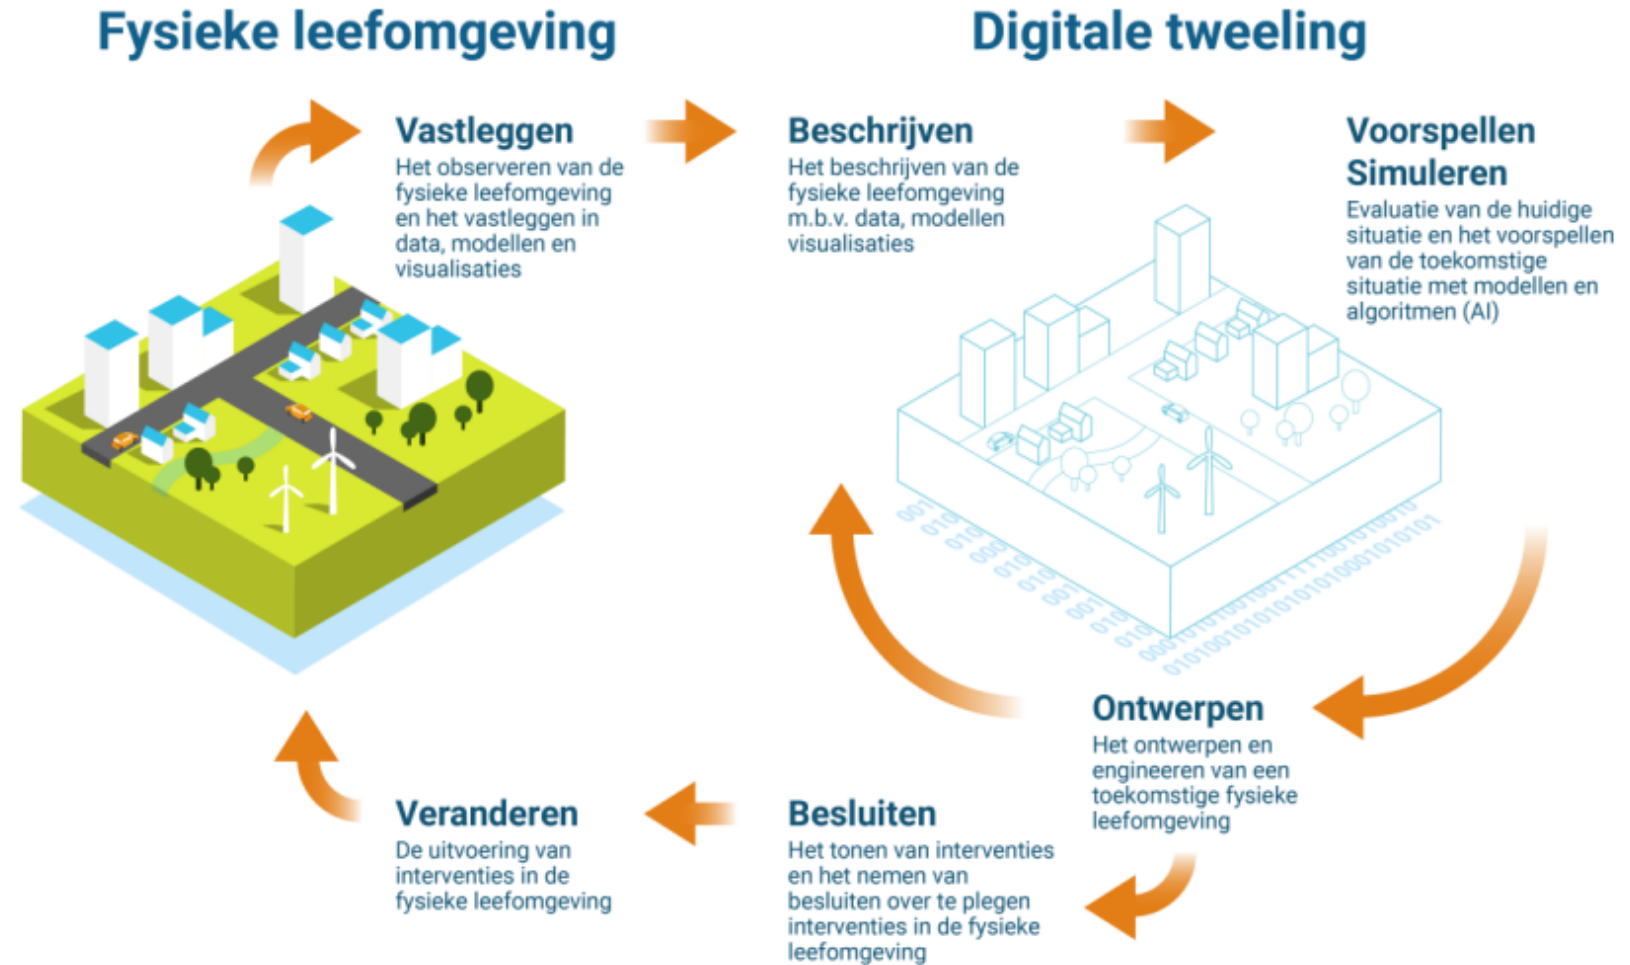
Fysieke leefomgeving

Digitale tweeling

Vastleggen
Het observeren van de fysieke leefomgeving en het vastleggen in data, modellen en visualisaties

Beschrijven
Het beschrijven van de fysieke leefomgeving m.b.v. data, modellen visualisaties

Voorspellen
Simuleren
Evaluatie van de huidige situatie en het voorspellen van de toekomstige situatie met modellen en algoritmen (AI)

Ontwerpen
Het ontwerpen en engineeren van een toekomstige fysieke leefomgeving

Besluiten
Het tonen van interventies en het nemen van besluiten over te plegen interventies in de fysieke leefomgeving

Veranderen
De uitvoering van interventies in de fysieke leefomgeving